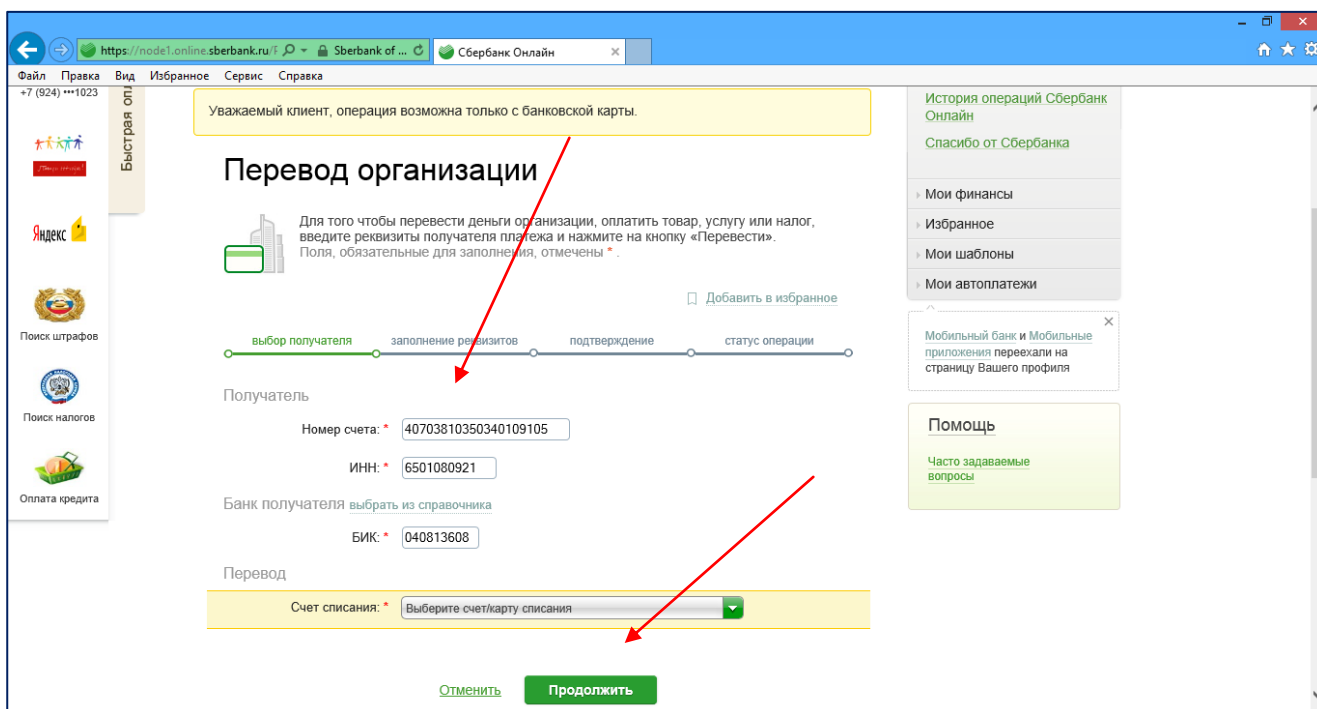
https://node1.online.sberbank.ru/F Sberbank of ... Сбербанк Онлайн

Файл Правка Вид Избранное Сервис Справка

+7 (924) •••1023

Быстрая опл

Яндекс

Поиск штрафов

Поиск налогов

Оплата кредита

Уважаемый клиент, операция возможна только с банковской карты.

Перевод организации

Для того чтобы перевести деньги организации, оплатить товар, услугу или налог, введите реквизиты получателя платежа и нажмите на кнопку «Перевести». Поля, обязательные для заполнения, отмечены * .

Добавить в избранное

выбор получателя заполнение реквизитов подтверждение статус операции

Получатель

Номер счета: * 40703810350340109105

ИНН: * 6501080921

Банк получателя выбрать из справочника

БИК: * 040813608

Перевод

Счет списания: * Выберите счет/карту списания

Отменить Продолжить

История операций Сбербанк Онлайн

Спасибо от Сбербанка

Мои финансы

Избранное

Мои шаблоны

Мои автоплатежи

Мобильный банк и Мобильные приложения переехали на страницу Вашего профиля

Помощь

Часто задаваемые вопросы